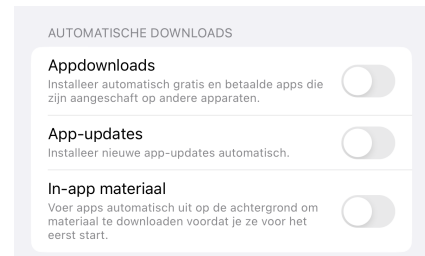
AUTOMATISCHE DOWNLOADS

Appdownloads
Installeer automatisch gratis en betaalde apps die zijn aangeschaft op andere apparaten.

App-updates
Installeer nieuwe app-updates automatisch.

In-app materiaal
Voer apps automatisch uit op de achtergrond om materiaal te downloaden voordat je ze voor het eerst start.